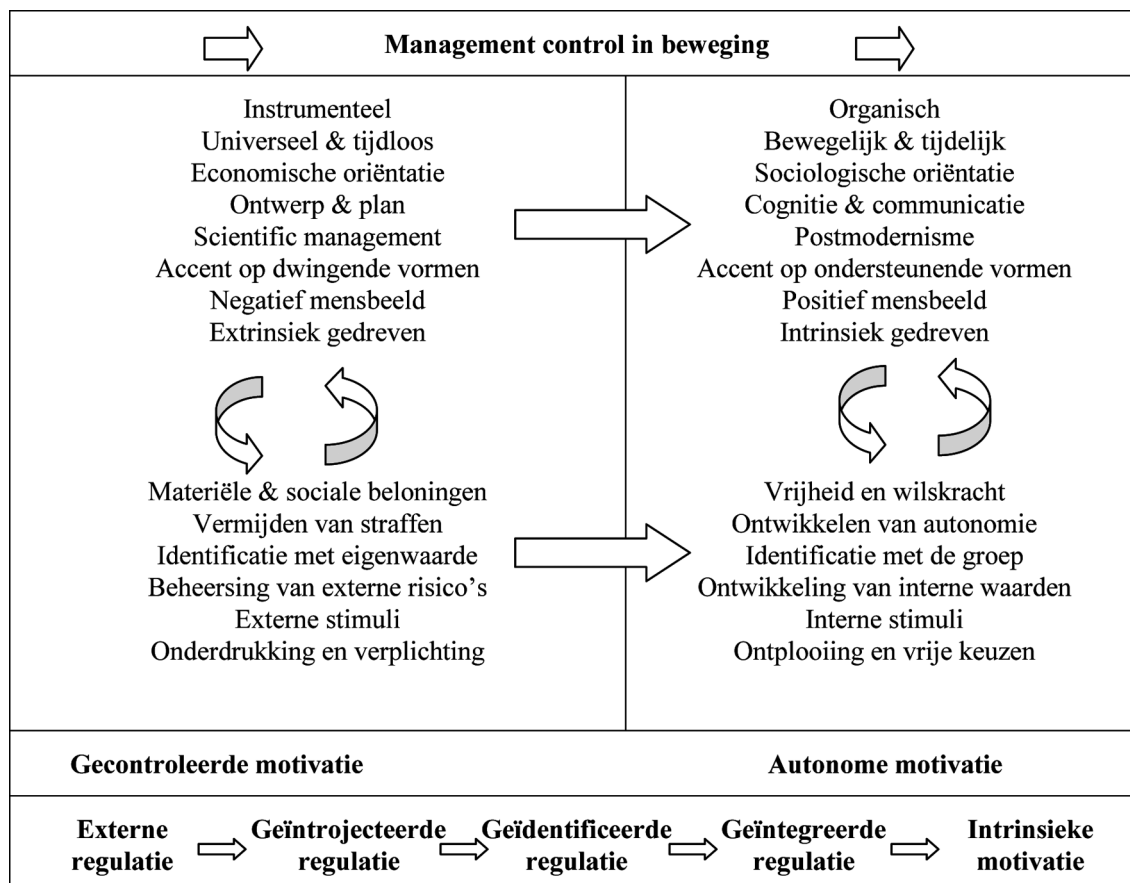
**Management control in beweging**

Instrumenteel
Universeel & tijdloos
Economische oriëntatie
Ontwerp & plan
Scientific management
Accent op dwingende vormen
Negatief mensbeeld
Extrinsiek gedreven

Materiële & sociale beloningen
Vermijden van straffen
Identificatie met eigenwaarde
Beheersing van externe risico's
Externe stimuli
Onderdrukking en verplichting

Organisch
Bewegelijk & tijdelijk
Sociologische oriëntatie
Cognitie & communicatie
Postmodernisme
Accent op ondersteunende vormen
Positief mensbeeld
Intrinsiek gedreven

Vrijheid en wilskracht
Ontwikkelen van autonomie
Identificatie met de groep
Ontwikkeling van interne waarden
Interne stimuli
Ontplooiing en vrije keuzen

**Gecontroleerde motivatie**

**Autonome motivatie**

**Externe regulatie** **Geïntrojecteerde regulatie** **Geïdentificeerde regulatie** **Geïntegreerde regulatie** **Intrinsieke motivatie**